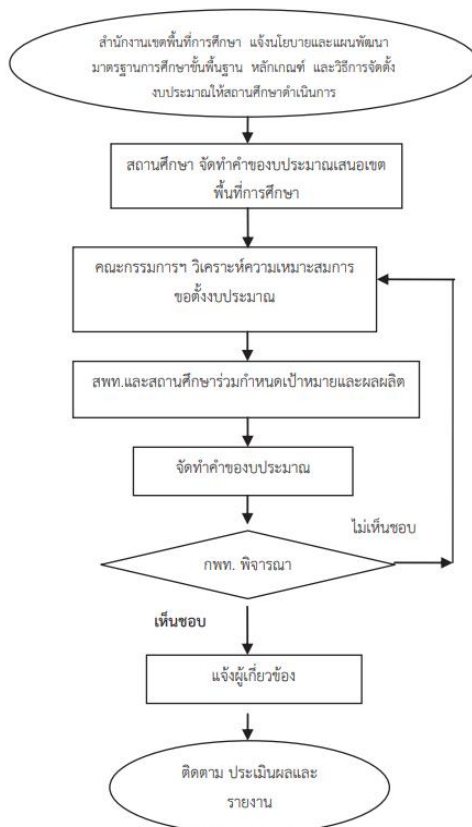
สำนักงานเขตพื้นที่การศึกษา แจ้งนโยบายและแผนพัฒนามาตรฐานการศึกษาขั้นพื้นฐาน หลักเกณฑ์ และวิธีการจัดตั้งงบประมาณให้สถานศึกษาดำเนินการ

สถานศึกษา จัดทำคำของบประมาณเสนอเขตพื้นที่การศึกษา

คณะกรรมการฯ วิเคราะห์ความเหมาะสมการขอตั้งงบประมาณ

สพท.และสถานศึกษาร่วมกำหนดเป้าหมายและผลผลิต

จัดทำคำของบประมาณ

ไม่เห็นชอบ

กพท. พิจารณา

เห็นชอบ

แจ้งผู้เกี่ยวข้อง

ติดตาม ประเมินผลและรายงาน